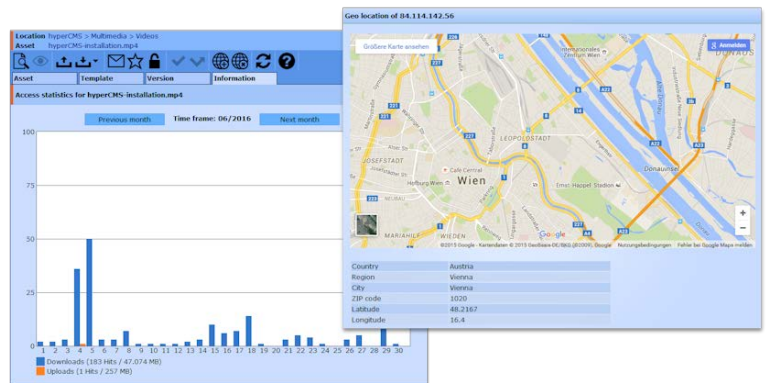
Location hyperCMS > Multimedia > Videos
Asset hyperCMS-installation.mp4

Asset | Template | Version | Information

Access statistics for hyperCMS-installation.mp4

Previous month Time frame: 06/2016 Next month

100
75
50
25
0

1 2 3 4 5 6 7 8 9 10 11 12 13 14 15 16 17 18 19 20 21 22 23 24 25 26 27 28 29 30

Downloads (183 Hits / 47.074 MB)
Uploads (1 Hits / 257 MB)

Geo location of 84.114.142.56

Größere Karte ansehen
Anmelden

Internationales Zentrum Wien
LEOPOLDSTADT
JOSEFSTADT
Café Central
Wien
Hofburg Wien
Ernst Happel Stadion
Donaustadt
MARIAHILF
WIEDEN
Google
©2015 Google - Kartendaten © 2015 GeoBasis-DE/BKG (©2009), Google Nutzungsbedingungen Fehler bei Google Maps melden

| | |
|---|---|
| Country | Austria |
| Region | Vienna |
| City | Vienna |
| ZIP code | 1020 |
| Latitude | 48.2167 |
| Longitude | 16.4 |